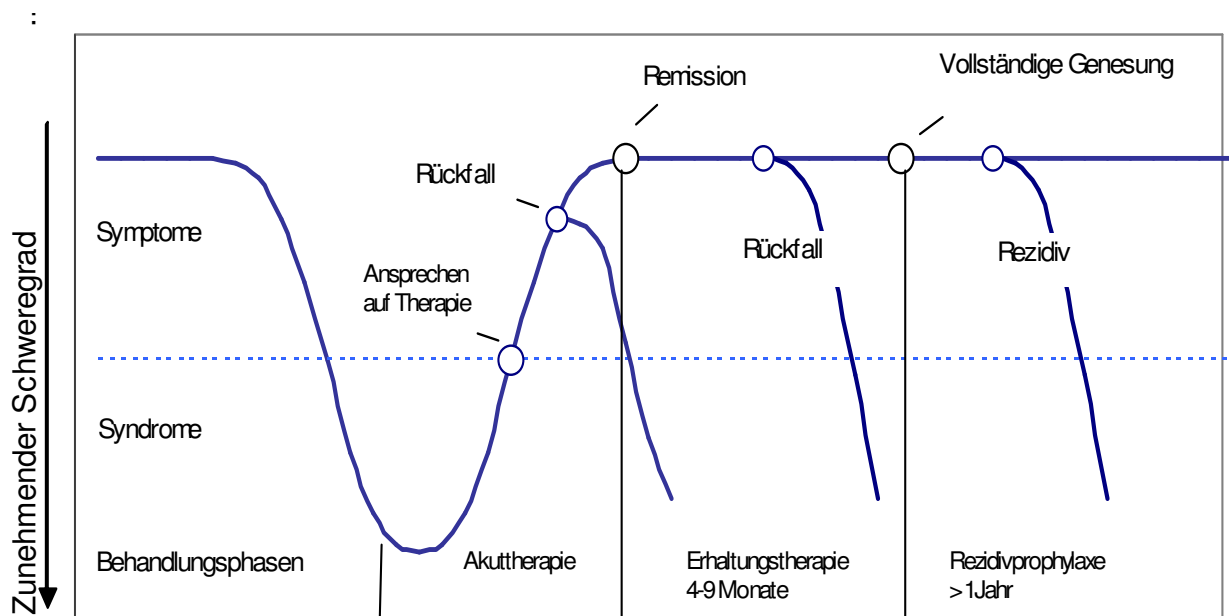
:

Zunehmender Schweregrad

Remission

Vollständige Genesung

Rückfall

Symptome

Rückfall

Rezidiv

Ansprechen auf Therapie

Syndrome

Behandlungsphasen

Akuttherapie

Erhaltungstherapie 4-9 Monate

Rezidivprophylaxe > 1 Jahr